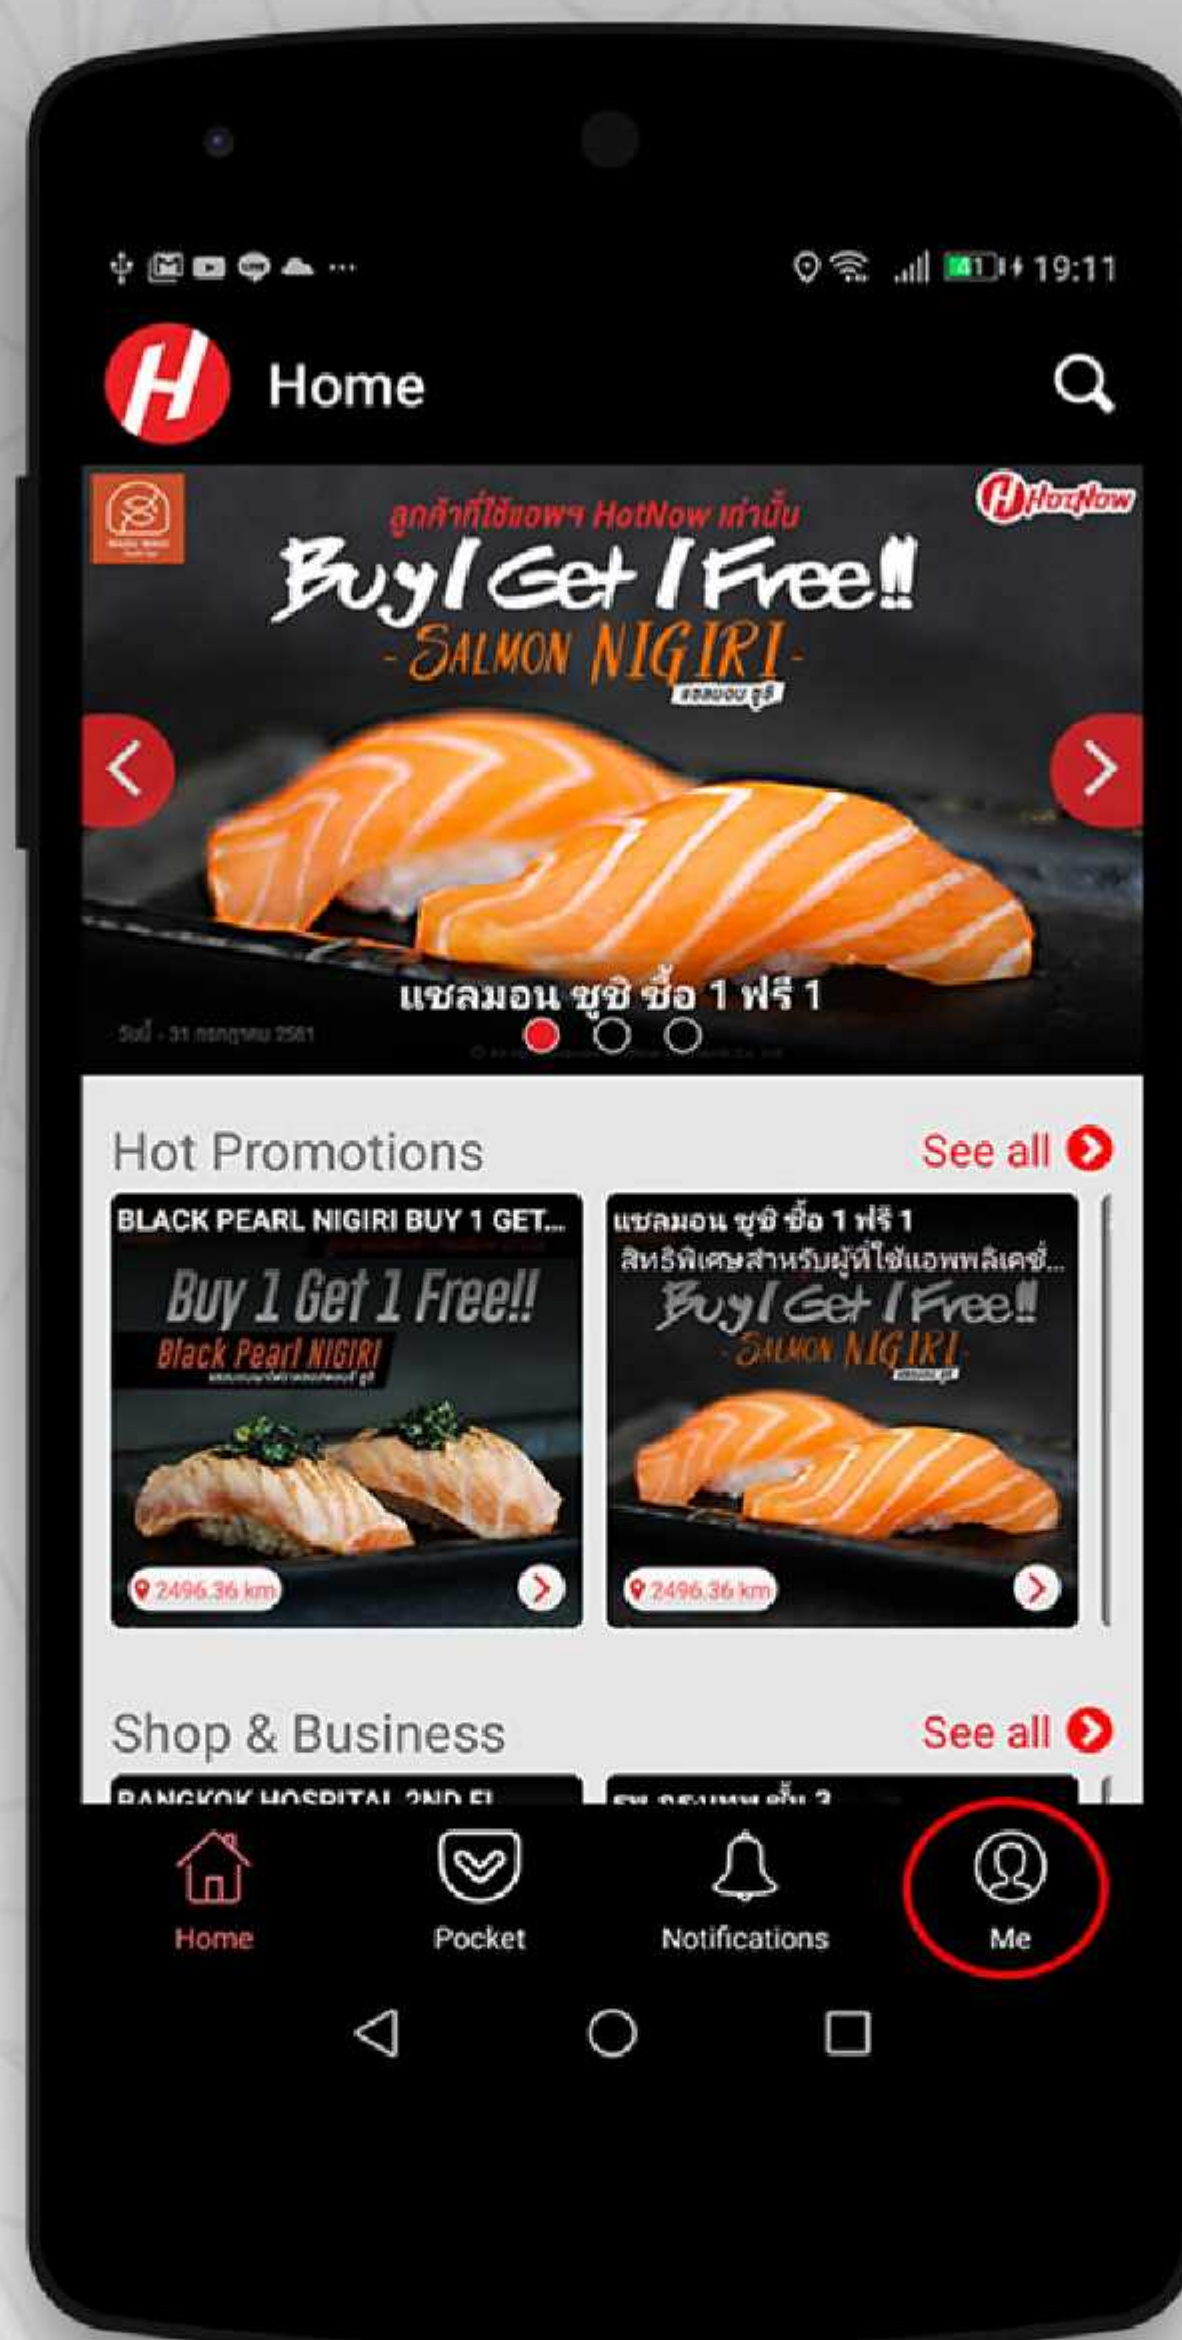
19:11

Home

ลูกค้าที่ใช้แอพฯ HotNow เท่านั้น

HotNow

Buy 1 Get 1 Free!!

- SALMON NIGIRI -

แซลมอน ซูชิ

แซลมอน ซูชิ ซื้อ 1 ฟรี 1

วันนี้ - 31 กรกฎาคม 2561

Hot Promotions

See all

BLACK PEARL NIGIRI BUY 1 GET...

Buy 1 Get 1 Free!!

Black Pearl NIGIRI

2496.36 km

แซลมอน ซูชิ ซื้อ 1 ฟรี 1

สิทธิพิเศษสำหรับผู้ใช้แอพพลิเคชั่...

Buy 1 Get 1 Free!!

- SALMON NIGIRI -

2496.36 km

Shop & Business

See all

BANGKOK HOSPITAL 2ND FL

รพ.กรุงเทพ ชั้น 2

Home

Pocket

Notifications

Me